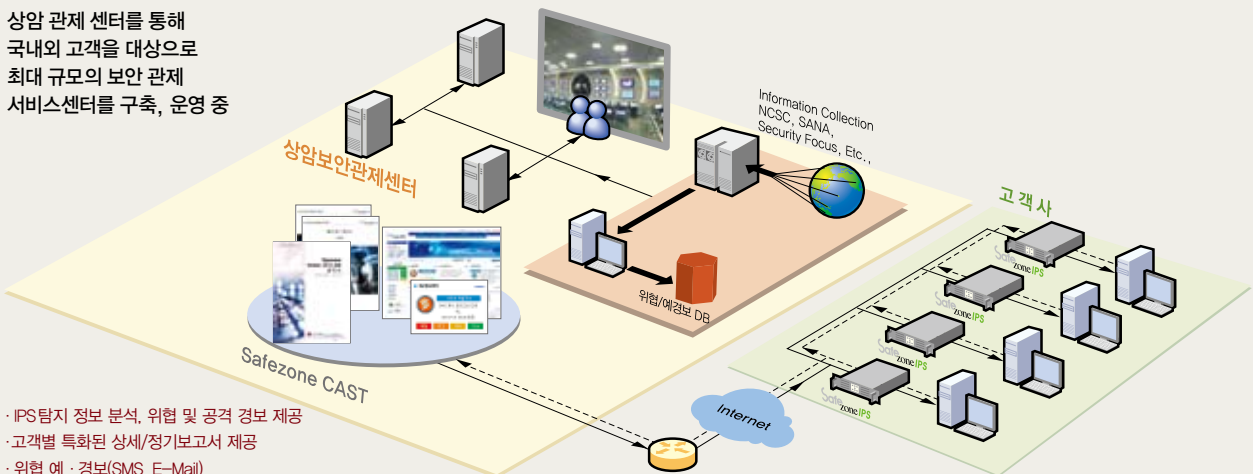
상암 관제 센터를 통해
국내외 고객을 대상으로
최대 규모의 보안 관제
서비스센터를 구축, 운영 중

상암보안관제센터

Information Collection
NCSC, SANA,
Security Focus, Etc.,

위협/예경보 DB

고 객 사

Safezone IPS

Safezone IPS

Safezone IPS

Safezone IPS

Safezone CAST

Internet

· IPS탐지 정보 분석, 위협 및 공격 경보 제공
· 고객별 특화된 상세/정기보고서 제공
· 위협 예 · 경보(SMS, E-Mail)